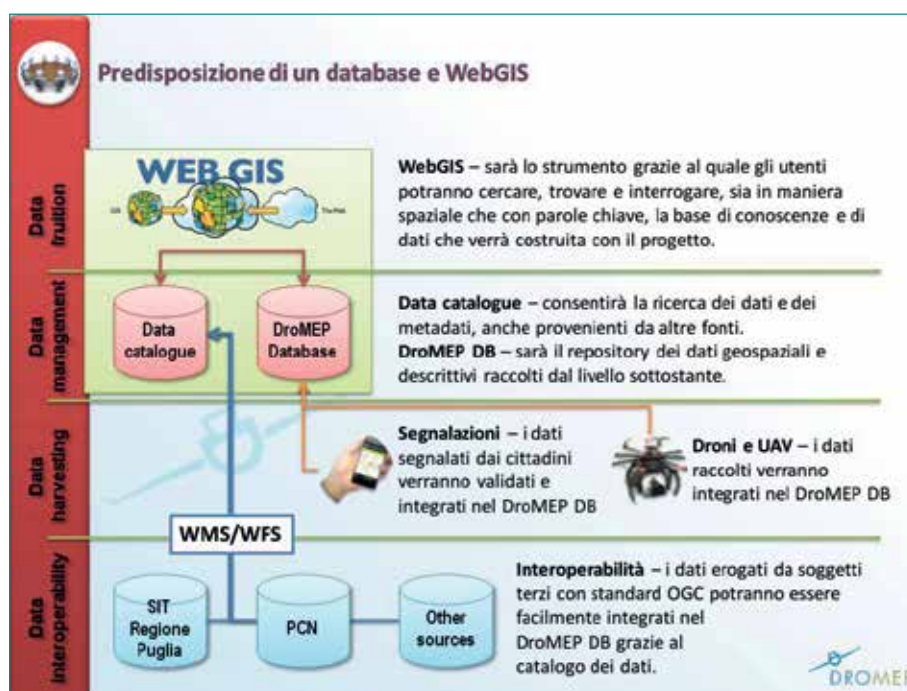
Predisposizione di un database e WebGIS

Data fruition

WEB GIS

WebGIS – sarà lo strumento grazie al quale gli utenti potranno cercare, trovare e interrogare, sia in maniera spaziale che con parole chiave, la base di conoscenze e di dati che verrà costruita con il progetto.

Data management

Data catalogue

DroMEP Database

Data catalogue – consentirà la ricerca dei dati e dei metadati, anche provenienti da altre fonti.
DroMEP DB – sarà il repository dei dati geospaziali e descrittivi raccolti dal livello sottostante.

Data harvesting

Segnalazioni – i dati segnalati dai cittadini verranno validati e integrati nel DroMEP DB

Droni e UAV – i dati raccolti verranno integrati nel DroMEP DB

WMS/WFS

Data interoperability

SIT Regione Puglia

PCN

Other sources

Interoperabilità – i dati erogati da soggetti terzi con standard OGC potranno essere facilmente integrati nel DroMEP DB grazie al catalogo dei dati.

DROMEI